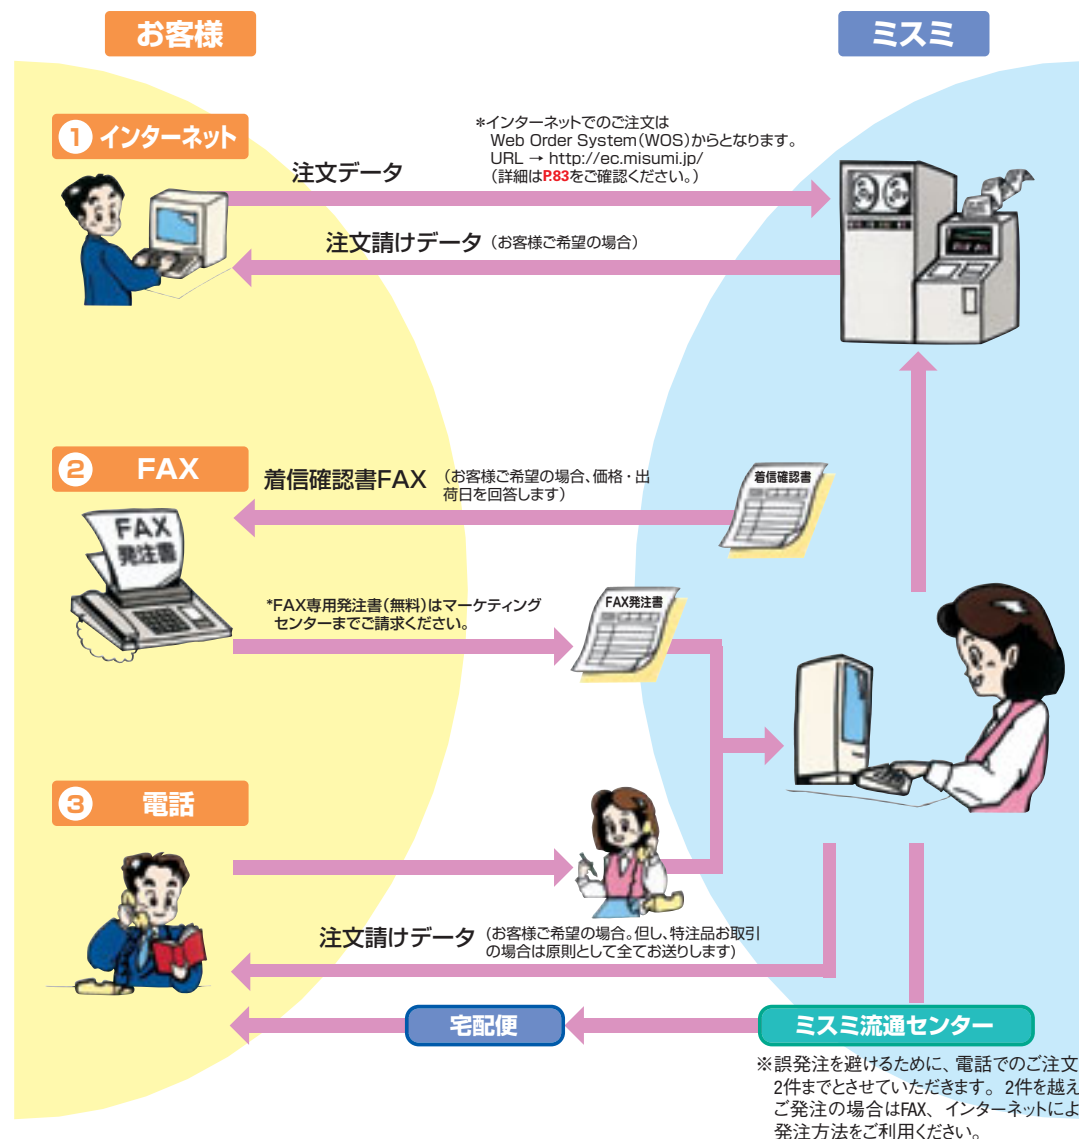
お客様

ミスミ

1 インターネット

*インターネットでのご注文は
Web Order System(WOS)からとなります。
URL → http://ec.misumi.jp/
(詳細はP.83をご確認ください。)

注文データ

注文請けデータ (お客様ご希望の場合)

2 FAX

着信確認書FAX (お客様ご希望の場合、価格・出荷日を回答します)

着信確認書

FAX 発注書

*FAX専用発注書(無料)はマーケティングセンターまでご請求ください。

FAX発注書

3 電話

注文請けデータ (お客様ご希望の場合。但し、特注品お取引の場合は原則として全てお送りします)

宅配便

ミスミ流通センター

※誤発注を避けるために、電話でのご注文2件までとさせていただきます。2件を越えご発注の場合はFAX、インターネットによ発注方法をご利用ください。